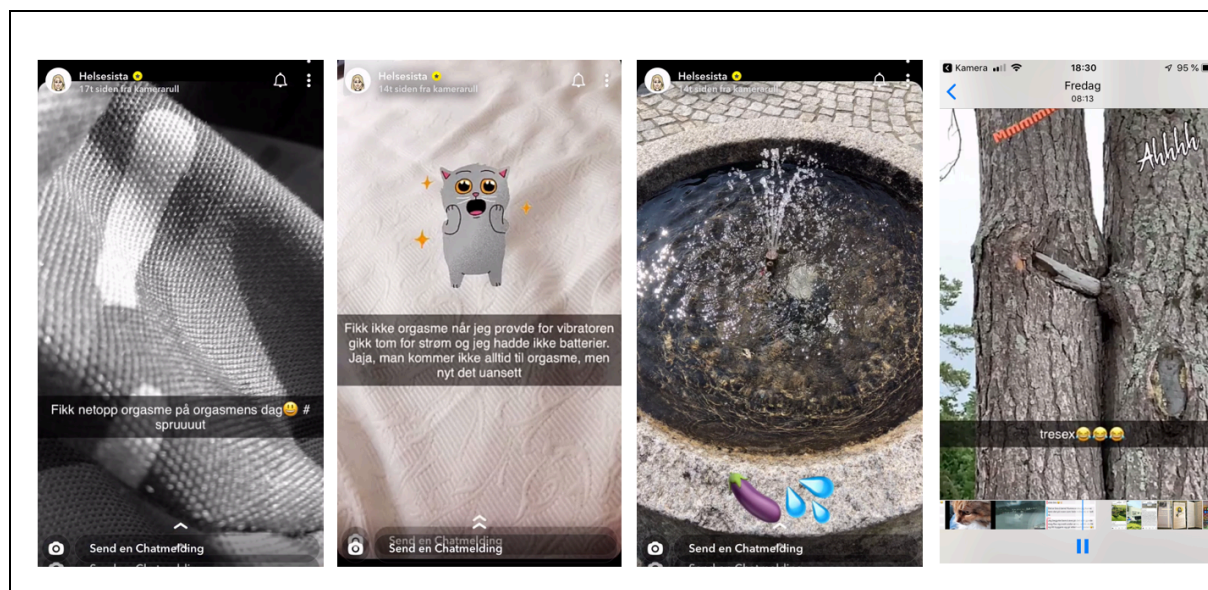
Helsesista
17t siden fra kamerarull

Fikk netopp orgasme på orgasmens dag😃 # spruuuut

Send en Chatmelding

Helsesista
14t siden fra kamerarull

Fikk ikke orgasme når jeg prøvde for vibratoren gikk tom for strøm og jeg hadde ikke batterier. Jaja, man kommer ikke alltid til orgasme, men nyt det uansett

Send en Chatmelding

Helsesista
14t siden fra kamerarull

Send en Chatmelding

Kamera 18:30 95 %
Fredag
08:13

Mmmmm

Ahhhh

tresex😂😂😂